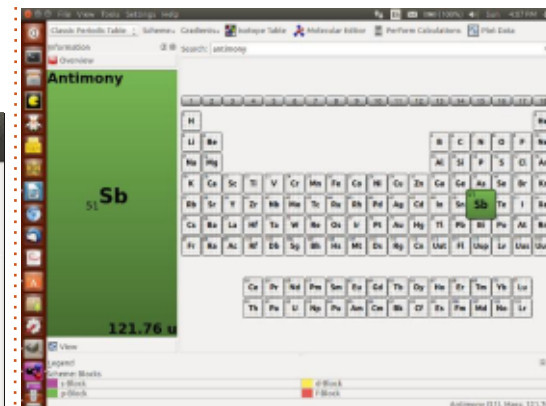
File View Tools Settings Help

Classic Periodic Table Schemes Gradients Isotope Table Molecular Editor Perform Calculations Plot Data

Information

Overview

Search: antimony

Antimony

51 Sb

121.76 u

View

Legend
Scheme: Blocks
s-Block
d-Block
p-Block
f-Block

| H | | | | | | | | | | | | | | | | | He |
|---|---|---|---|---|---|---|---|---|---|---|---|---|---|---|---|---|---|
| Li | Be | | | | | | | | | | | B | C | N | O | F | Ne |
| Na | Mg | | | | | | | | | | | Al | Si | P | S | Cl | Ar |
| K | Ca | Sc | Ti | V | Cr | Mn | Fe | Co | Ni | Cu | Zn | Ga | Ge | As | Se | Br | Kr |
| Rb | Sr | Y | Zr | Nb | Mo | Tc | Ru | Rh | Pd | Ag | Cd | In | Sn | Sb | Te | I | Xe |
| Cs | Ba | La | Hf | Ta | W | Re | Os | Ir | Pt | Au | Hg | Tl | Pb | Bi | Po | At | Rn |
| Fr | Ra | Ac | Rf | Db | Sg | Bh | Hs | Mt | Ds | Rg | Cn | Uut | Fl | Uup | Lv | Uus | Uuo |

| Ce | Pr | Nd | Pm | Sm | Eu | Gd | Tb | Dy | Ho | Er | Tm | Yb | Lu |
|---|---|---|---|---|---|---|---|---|---|---|---|---|---|
| Th | Pa | U | Np | Pu | Am | Cm | Bk | Cf | Es | Fm | Md | No | Lr |

Antimony (51), Mass: 121.7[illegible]